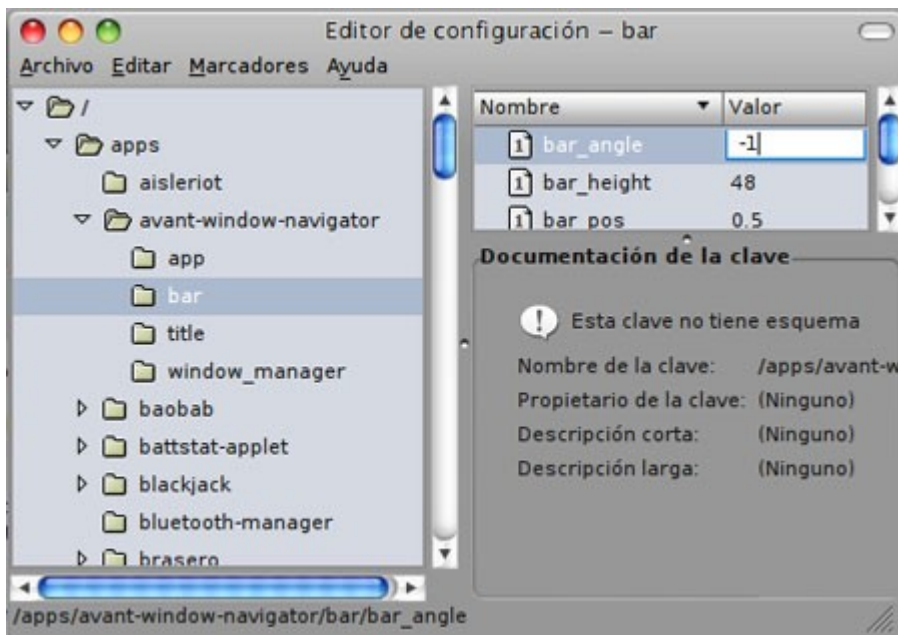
Editor de configuración – bar

Archivo Editar Marcadores Ayuda

/
apps
aisleriot
avant-window-navigator
app
bar
title
window_manager
baobab
battstat-applet
blackjack
bluetooth-manager
brasero

| Nombre | Valor |
|---|---|
| bar_angle | -1 |
| bar_height | 48 |
| bar_pos | 0.5 |

Documentación de la clave

Esta clave no tiene esquema

Nombre de la clave: /apps/avant-w
Propietario de la clave: (Ninguno)
Descripción corta: (Ninguno)
Descripción larga: (Ninguno)

/apps/avant-window-navigator/bar/bar_angle